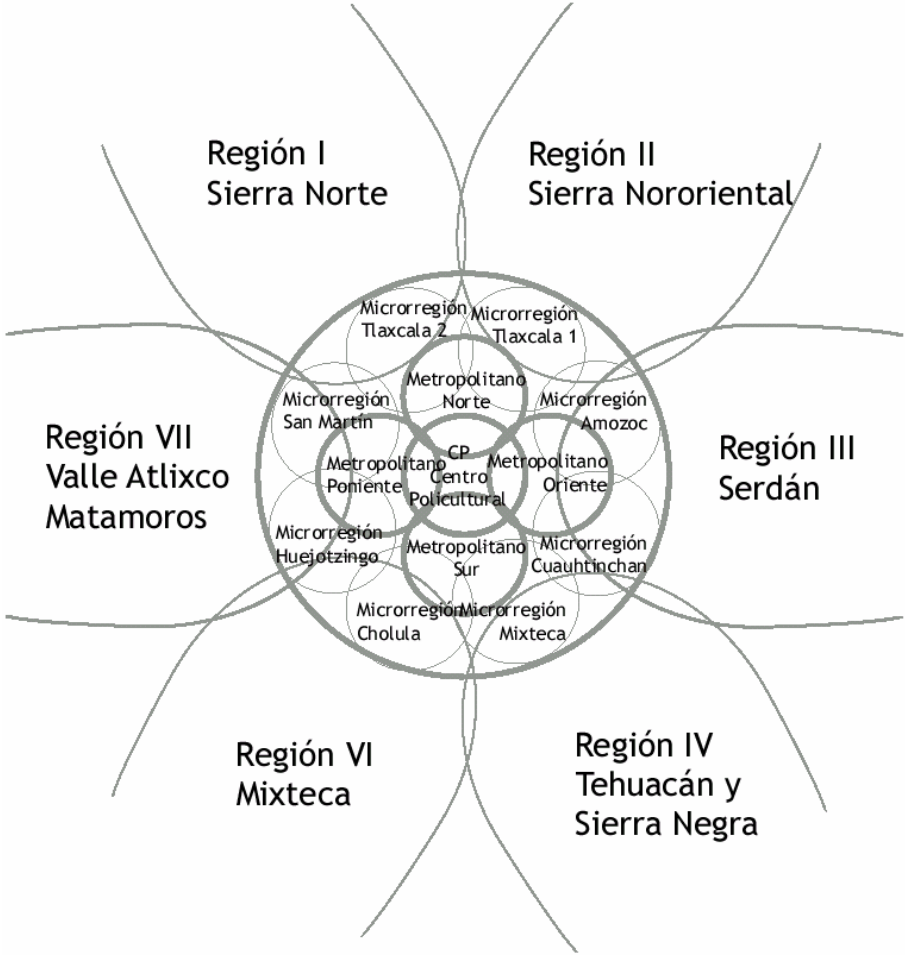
Región I
Sierra Norte

Región II
Sierra Nororiental

Microrregión
Tlaxcala 2

Microrregión
Tlaxcala 1

Metropolitano
Norte

Microrregión
San Martín

Microrregión
Amozoc

Región VII
Valle Atlixco
Matamoros

Metropolitano
Poniente

CP
Centro
Policultural

Metropolitano
Oriente

Región III
Serdán

Microrregión
Huejotzingo

Metropolitano
Sur

Microrregión
Cuauhtinchan

Microrregión
Cholula

Microrregión
Mixteca

Región VI
Mixteca

Región IV
Tehuacán y
Sierra Negra